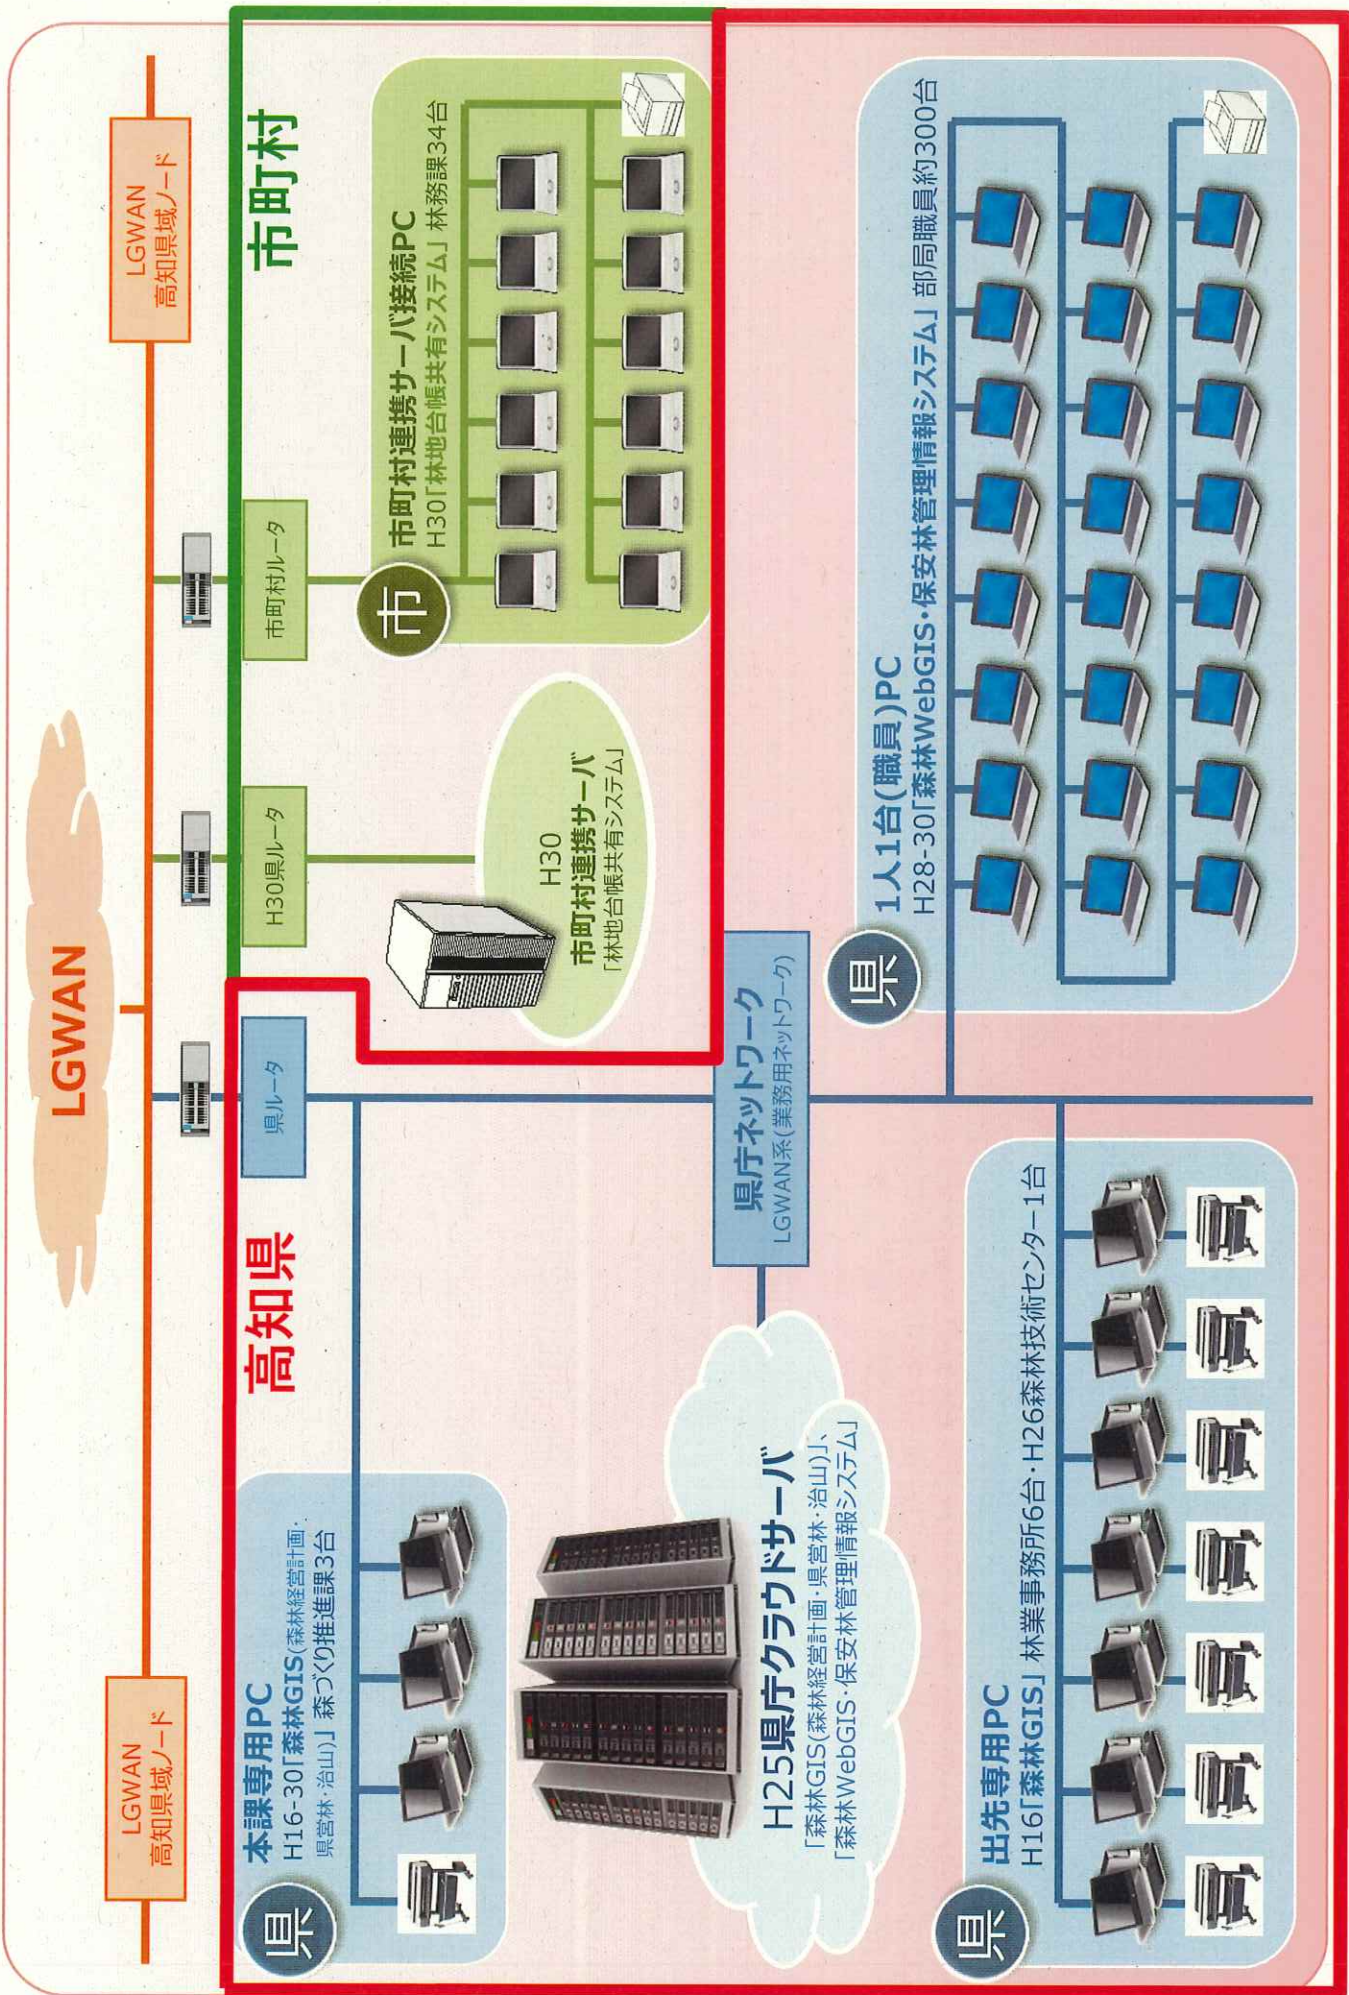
LGWAN
高知県域ノード

LGWAN

LGWAN
高知県域ノード

市町村

市町村ルータ

H30県ルータ

県ルータ

市

市町村連携サーバ接続PC
H30「林地台帳共有システム」林務課34台

H30
市町村連携サーバ
「林地台帳共有システム」

県

1人1台(職員)PC
H28-30「森林WebGIS・保安林管理情報システム」部局職員約300台

県庁ネットワーク
LGWAN系(業務用ネットワーク)

高知県

県

本課専用PC
H16-30「森林GIS(森林経営計画・県営林・治山)」森づくり推進課3台

H25県庁クラウドサーバ
「森林GIS(森林経営計画・県営林・治山)」、
「森林WebGIS・保安林管理情報システム」

県

出先専用PC
H16「森林GIS」林業事務所6台・H26森林技術センター1台